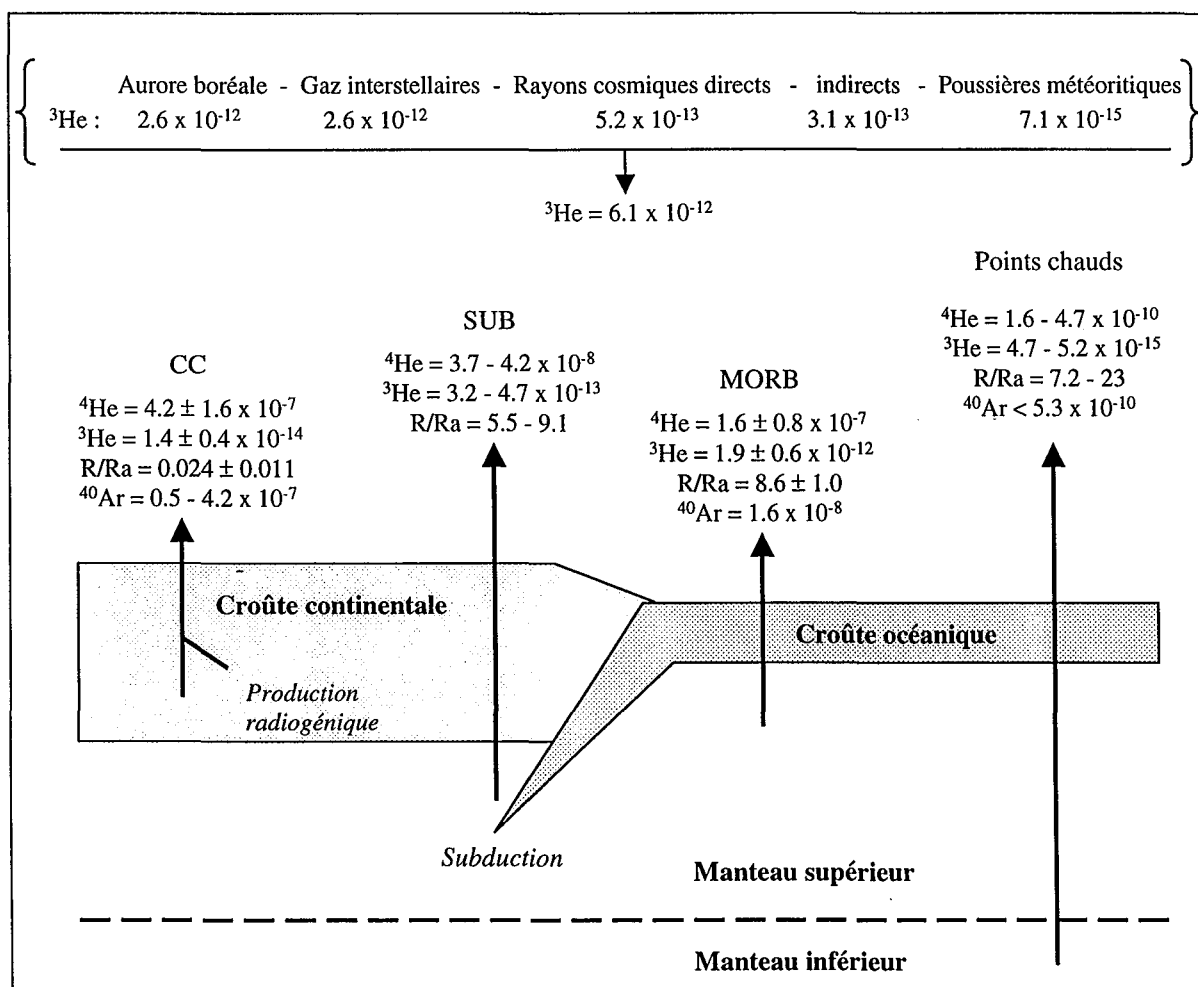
Aurore boréale - Gaz interstellaires - Rayons cosmiques directs - indirects - Poussières météoritiques
$^3$He : 2.6 x $10^{-12}$ 2.6 x $10^{-12}$ 5.2 x $10^{-13}$ 3.1 x $10^{-13}$ 7.1 x $10^{-15}$

$^3$He = 6.1 x $10^{-12}$

Points chauds
$^4$He = 1.6 - 4.7 x $10^{-10}$
$^3$He = 4.7 - 5.2 x $10^{-15}$
R/Ra = 7.2 - 23
$^{40}$Ar < 5.3 x $10^{-10}$

SUB
$^4$He = 3.7 - 4.2 x $10^{-8}$
$^3$He = 3.2 - 4.7 x $10^{-13}$
R/Ra = 5.5 - 9.1

CC
$^4$He = 4.2 ± 1.6 x $10^{-7}$
$^3$He = 1.4 ± 0.4 x $10^{-14}$
R/Ra = 0.024 ± 0.011
$^{40}$Ar = 0.5 - 4.2 x $10^{-7}$

MORB
$^4$He = 1.6 ± 0.8 x $10^{-7}$
$^3$He = 1.9 ± 0.6 x $10^{-12}$
R/Ra = 8.6 ± 1.0
$^{40}$Ar = 1.6 x $10^{-8}$

Croûte continentale

Croûte océanique

Production radiogénique

Subduction

Manteau supérieur

Manteau inférieur